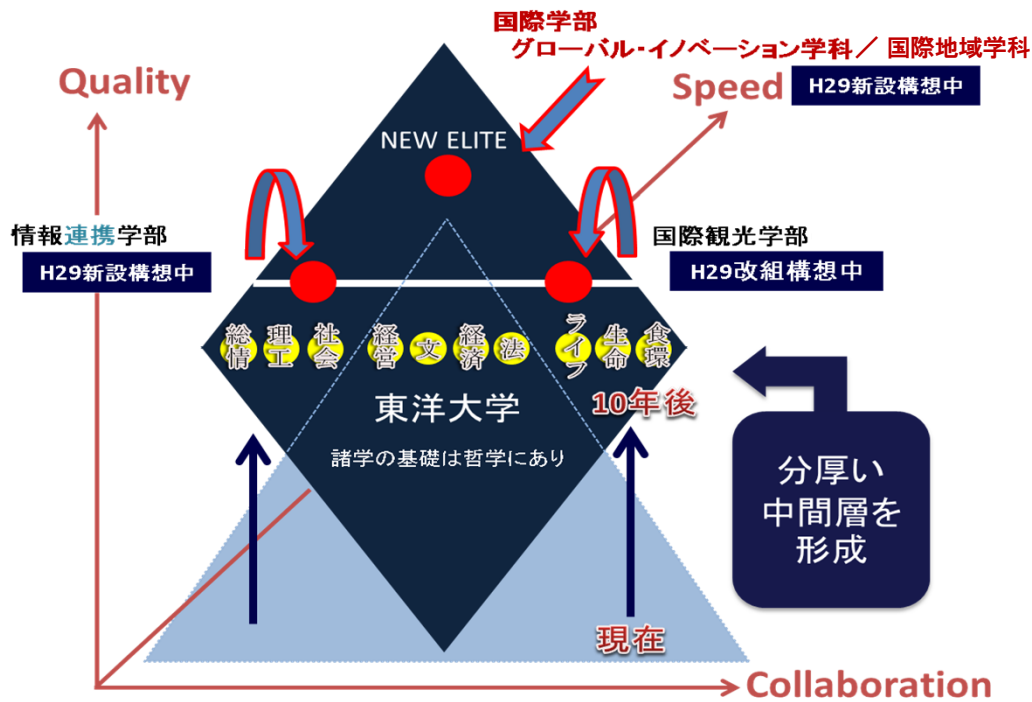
国際学部
グローバル･イノベーション学科／ 国際地域学科

Quality

Speed

H29新設構想中

NEW ELITE

情報連携学部
H29新設構想中

国際観光学部
H29改組構想中

総情 理工 社会 経営 文 経済 法 ライフ 生命 食環

東洋大学

諸学の基礎は哲学にあり

10年後

分厚い中間層を形成

現在

Collaboration